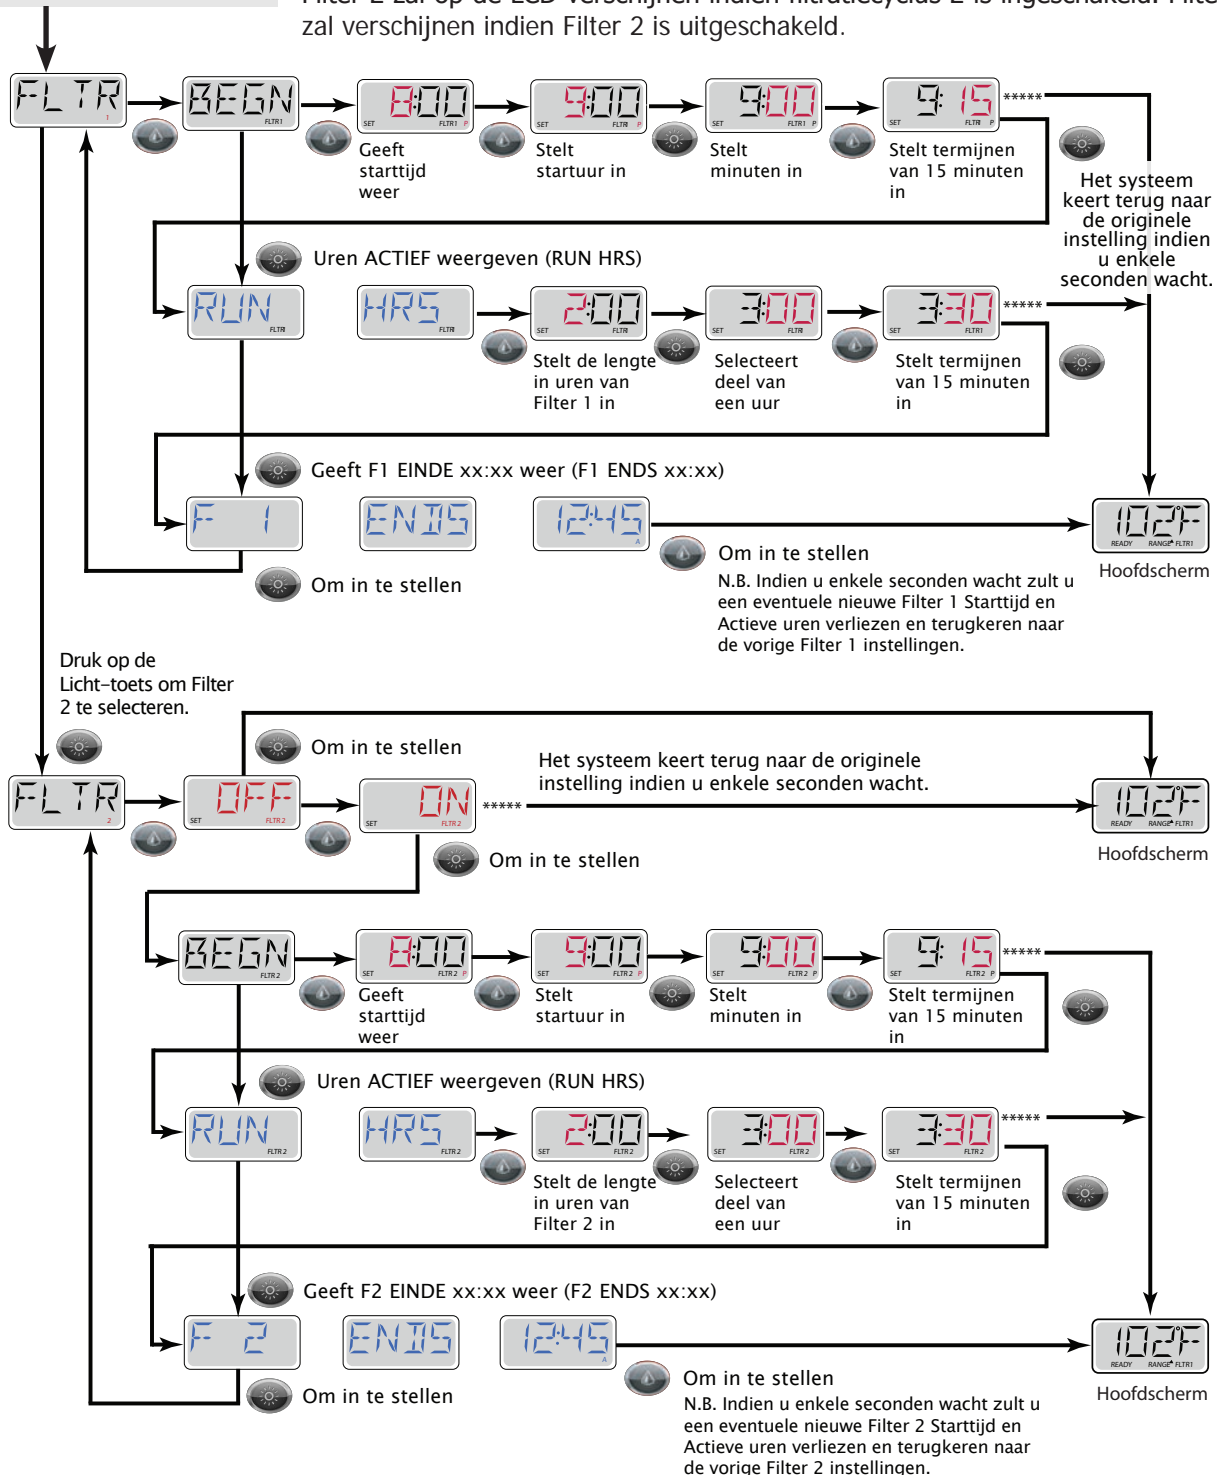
Filter 2 zal op de LCD verschijnen indien filtratiecyclus 2 is ingeschakeld. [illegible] zal verschijnen indien Filter 2 is uitgeschakeld.

FLTR 1
BEGN FLTR1
SET 8:00 FLTR1 P
Geeft starttijd weer
SET 9:00 FLTR1 P
Stelt startuur in
SET 9:00 FLTR1 P
Stelt minuten in
SET 9:15 FLTR1 P
Stelt termijnen van 15 minuten in
\*\*\*\*\*
Het systeem keert terug naar de originele instelling indien u enkele seconden wacht.

Uren ACTIEF weergeven (RUN HRS)
RUN FLTR1
HRS FLTR1
SET 2:00 FLTR1
Stelt de lengte in uren van Filter 1 in
SET 3:00 FLTR1
Selecteert deel van een uur
SET 3:30 FLTR1
Stelt termijnen van 15 minuten in
\*\*\*\*\*

Geeft F1 EINDE xx:xx weer (F1 ENDS xx:xx)
F 1
ENDS
12:45 A
Om in te stellen
N.B. Indien u enkele seconden wacht zult u een eventuele nieuwe Filter 1 Starttijd en Actieve uren verliezen en terugkeren naar de vorige Filter 1 instellingen.
102°F READY RANGE FLTR1
Hoofdscherm
Om in te stellen

Druk op de Licht-toets om Filter 2 te selecteren.

Om in te stellen
FLTR 2
SET OFF FLTR 2
SET ON FLTR 2
\*\*\*\*\*
Het systeem keert terug naar de originele instelling indien u enkele seconden wacht.
102°F READY RANGE FLTR1
Hoofdscherm
Om in te stellen

BEGN FLTR 2
SET 8:00 FLTR 2 P
Geeft starttijd weer
SET 9:00 FLTR 2 P
Stelt startuur in
SET 9:00 FLTR 2 P
Stelt minuten in
SET 9:15 FLTR 2 P
Stelt termijnen van 15 minuten in
\*\*\*\*\*

Uren ACTIEF weergeven (RUN HRS)
RUN FLTR 2
HRS FLTR 2
SET 2:00 FLTR 2
Stelt de lengte in uren van Filter 2 in
SET 3:00 FLTR 2
Selecteert deel van een uur
SET 3:30 FLTR 2
Stelt termijnen van 15 minuten in
\*\*\*\*\*

Geeft F2 EINDE xx:xx weer (F2 ENDS xx:xx)
F 2
ENDS
12:45 A
Om in te stellen
N.B. Indien u enkele seconden wacht zult u een eventuele nieuwe Filter 2 Starttijd en Actieve uren verliezen en terugkeren naar de vorige Filter 2 instellingen.
102°F READY RANGE FLTR1
Hoofdscherm
Om in te stellen